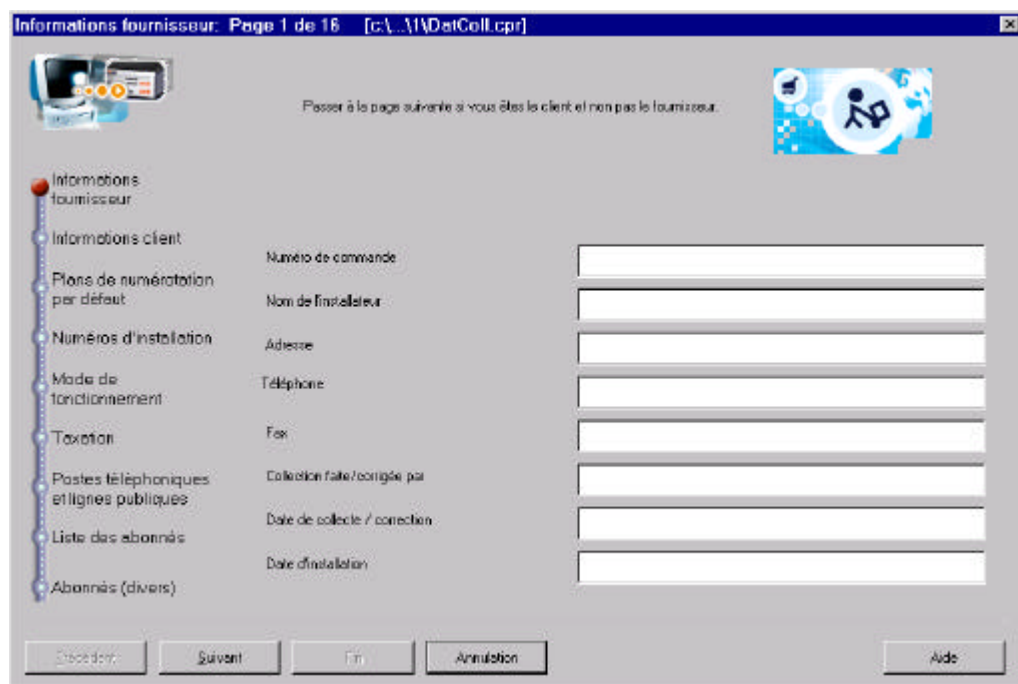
Informations fournisseur: Page 1 de 16 [c:\...\1\DatColl.cpr]

Passer à la page suivante si vous êtes le client et non pas le fournisseur.

Informations fournisseur

Informations client

Plans de numérotation par défaut

Numéros d'installation

Mode de fonctionnement

Taxation

Postes téléphoniques et lignes publiques

Liste des abonnés

Abonnés (divers)

Numéro de commande

Nom de l'installateur

Adresse

Téléphone

Fax

Collection faite/corrigée par

Date de collecte / correction

Date d'installation

Précédent

Suivant

Fin

Annulation

Aide